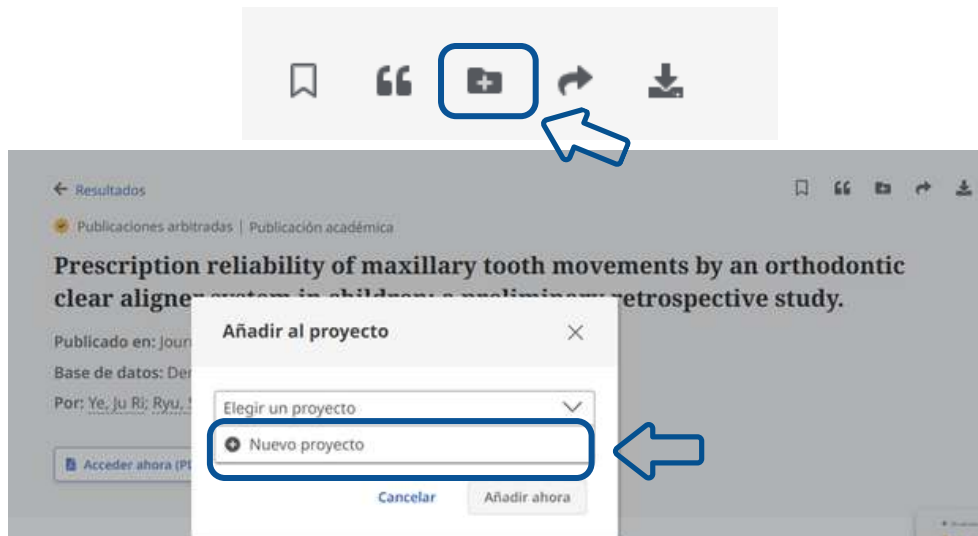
← Resultados

Publicaciones arbitradas | Publicación académica

Prescription reliability of maxillary tooth movements by an orthodontic clear aligne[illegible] retrospective study.

Publicado en: Jour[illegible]

Base de datos: De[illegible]

Por: Ye, Ju Ri; Ryu, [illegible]

Acceder ahora (P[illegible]

Añadir al proyecto

Elegir un proyecto

Nuevo proyecto

Cancelar

Añadir ahora